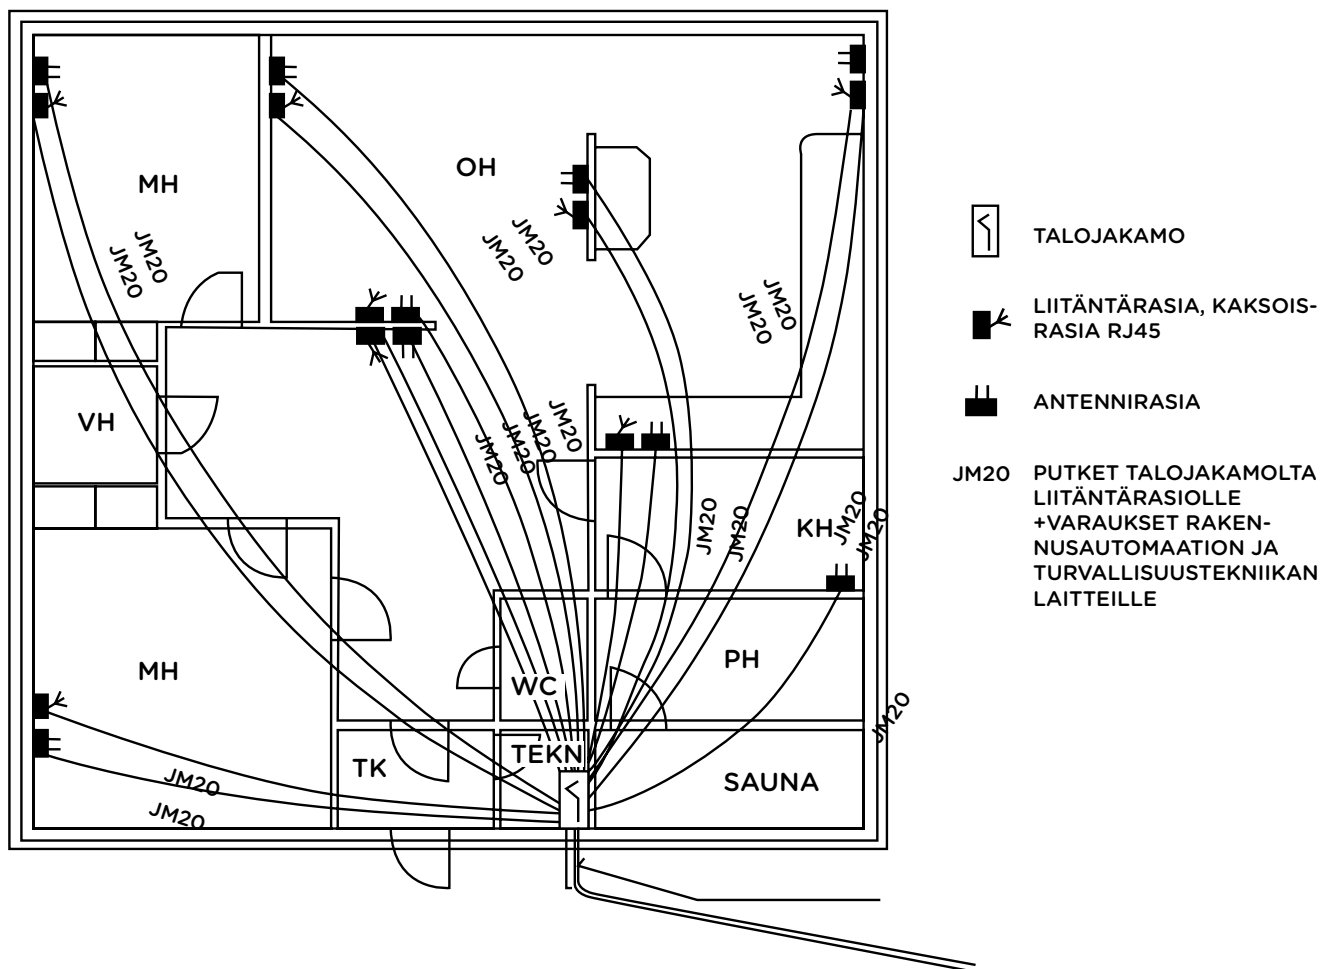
MH

JM20
JM20

OH

JM20
JM20

JM20
JM20

VH

JM20
JM20
JM20
JM20

JM20
JM20

KH
JM20
JM20

MH

WC

PH

JM20

TK

TEKN

SAUNA

JM20
JM20

TALOJAKAMO

LIITÄNTÄRASIA, KAKSOISRASIA RJ45

ANTENNIRASIA

JM20 PUTKET TALOJAKAMOLTA LIITÄNTÄRASIOLLE +VARAUKSET RAKENNUSAUTOMAATION JA TURVALLISUUSTEKNIIKAN LAITTEILLE